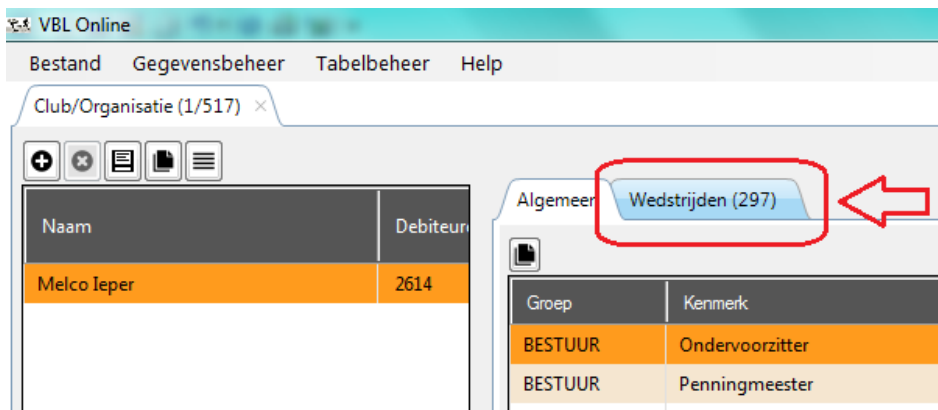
VBL Online

Bestand Gegevensbeheer Tabelbeheer Help

Club/Organisatie (1/517) ×

| Naam | Debiteur |
|---|---|
| Melco Ieper | 2614 |

Algemeen Wedstrijden (297)

| Groep | Kenmerk |
|---|---|
| BESTUUR | Ondervoorzitter |
| BESTUUR | Penningmeester |